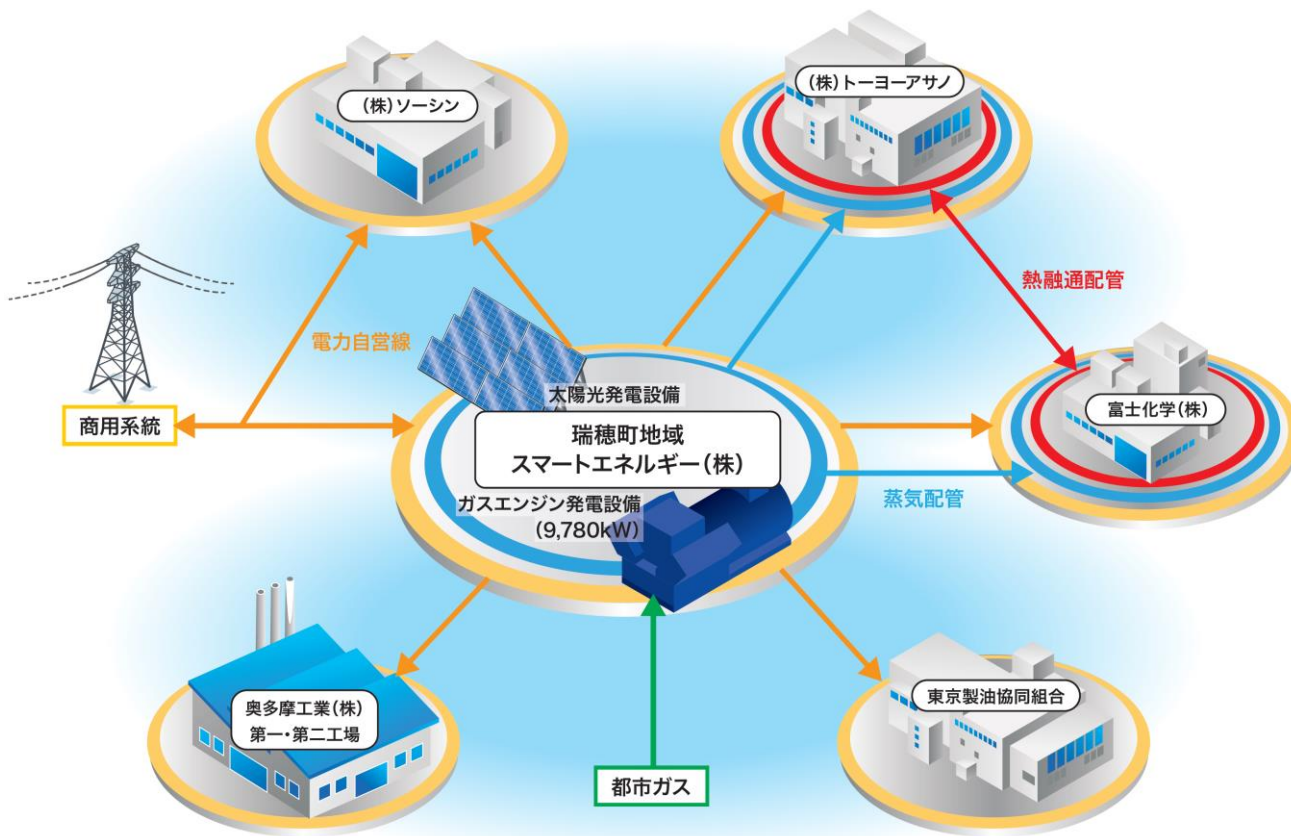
(株)ソーシン

(株)トーヨーアサノ

熱融通配管

電力自営線

太陽光発電設備

商用系統

瑞穂町地域
スマートエネルギー(株)

富士化学(株)

ガスエンジン発電設備
(9,780kW)

蒸気配管

奥多摩工業(株)
第一・第二工場

東京製油協同組合

都市ガス